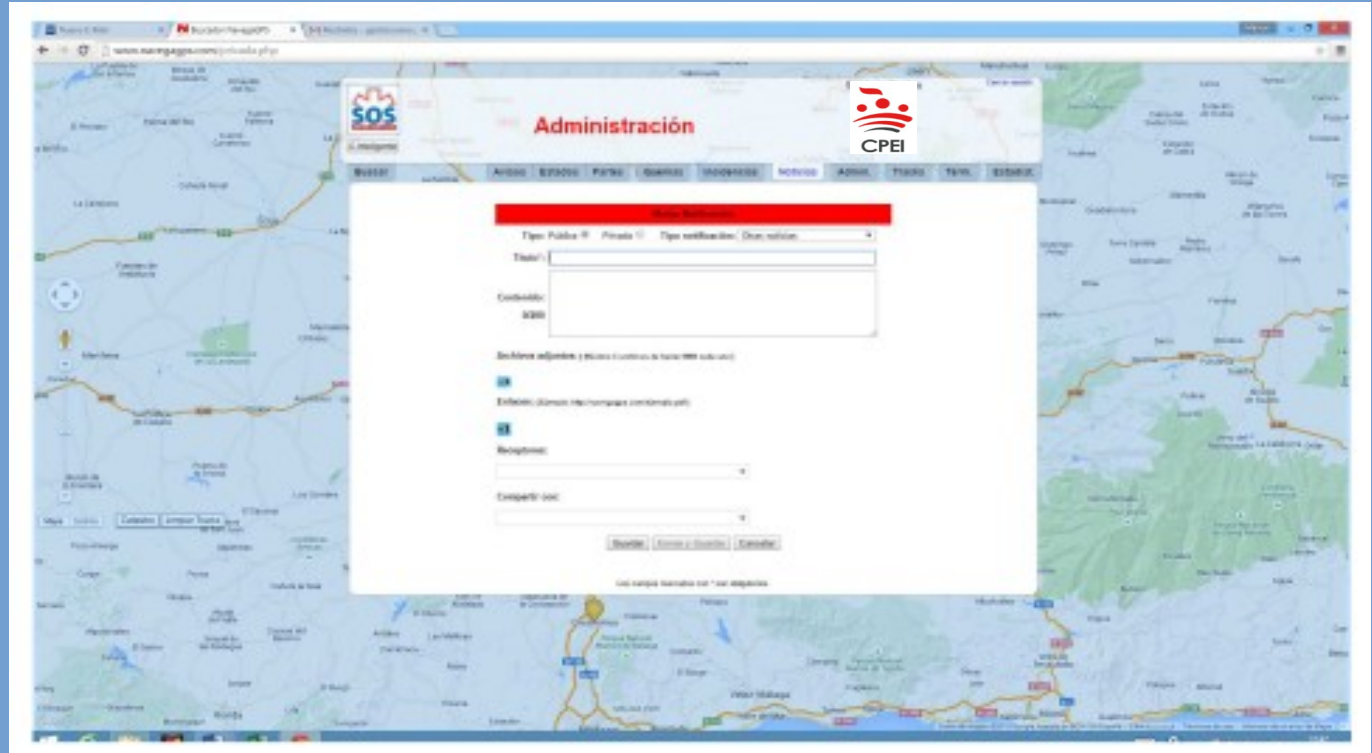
SOS

Administración

CPEI

Buscar

Avisos | Estados | Partes | Guardias | Incidencias | Noticias | Admin. | Tracks | Term. | Estadist.

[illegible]

Tipo: Pública Privada Tipo notificación: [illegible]

Título*:

Contenido:

Archivos adjuntos: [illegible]

Enlaces: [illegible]

Receptores:

Compartir con:

Guardar | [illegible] | Cancelar

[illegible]